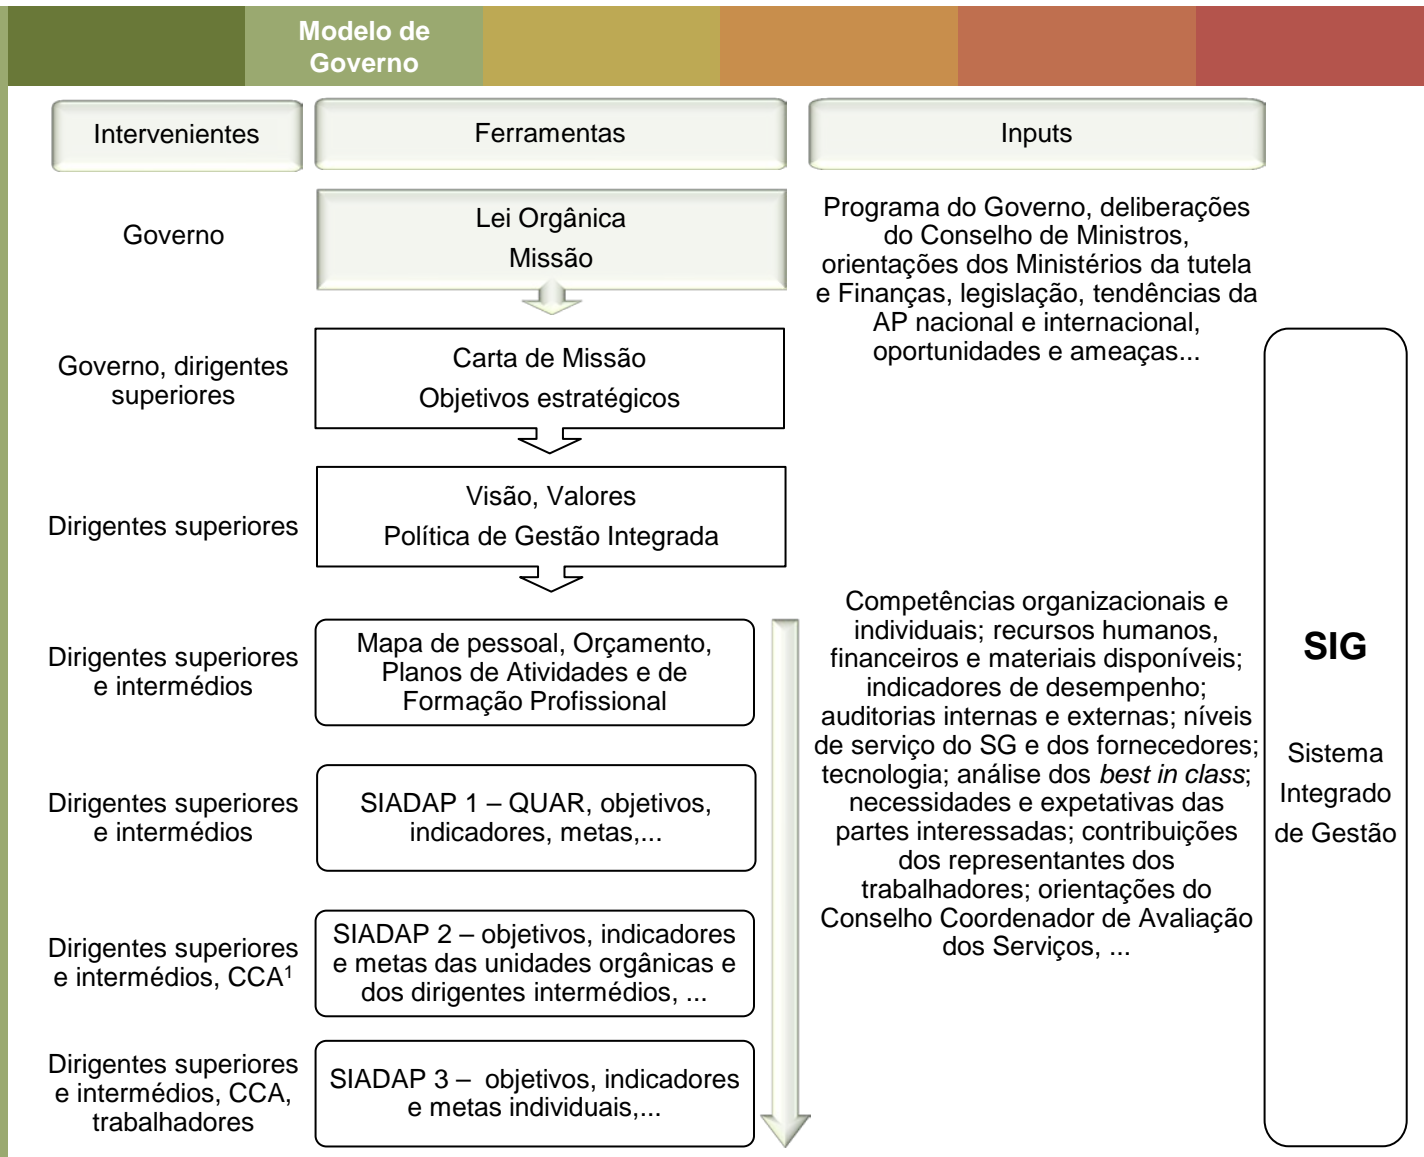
Modelo de Governo

Intervenientes

Ferramentas

Inputs

Governo

Lei Orgânica
Missão

Programa do Governo, deliberações do Conselho de Ministros, orientações dos Ministérios da tutela e Finanças, legislação, tendências da AP nacional e internacional, oportunidades e ameaças...

Governo, dirigentes superiores

Carta de Missão
Objetivos estratégicos

Dirigentes superiores

Visão, Valores
Política de Gestão Integrada

Dirigentes superiores e intermédios

Mapa de pessoal, Orçamento, Planos de Atividades e de Formação Profissional

Competências organizacionais e individuais; recursos humanos, financeiros e materiais disponíveis; indicadores de desempenho; auditorias internas e externas; níveis de serviço do SG e dos fornecedores; tecnologia; análise dos best in class; necessidades e expetativas das partes interessadas; contribuições dos representantes dos trabalhadores; orientações do Conselho Coordenador de Avaliação dos Serviços, ...

SIG

Sistema Integrado de Gestão

Dirigentes superiores e intermédios

SIADAP 1 – QUAR, objetivos, indicadores, metas,...

Dirigentes superiores e intermédios, CCA$^1$

SIADAP 2 – objetivos, indicadores e metas das unidades orgânicas e dos dirigentes intermédios, ...

Dirigentes superiores e intermédios, CCA, trabalhadores

SIADAP 3 – objetivos, indicadores e metas individuais,...